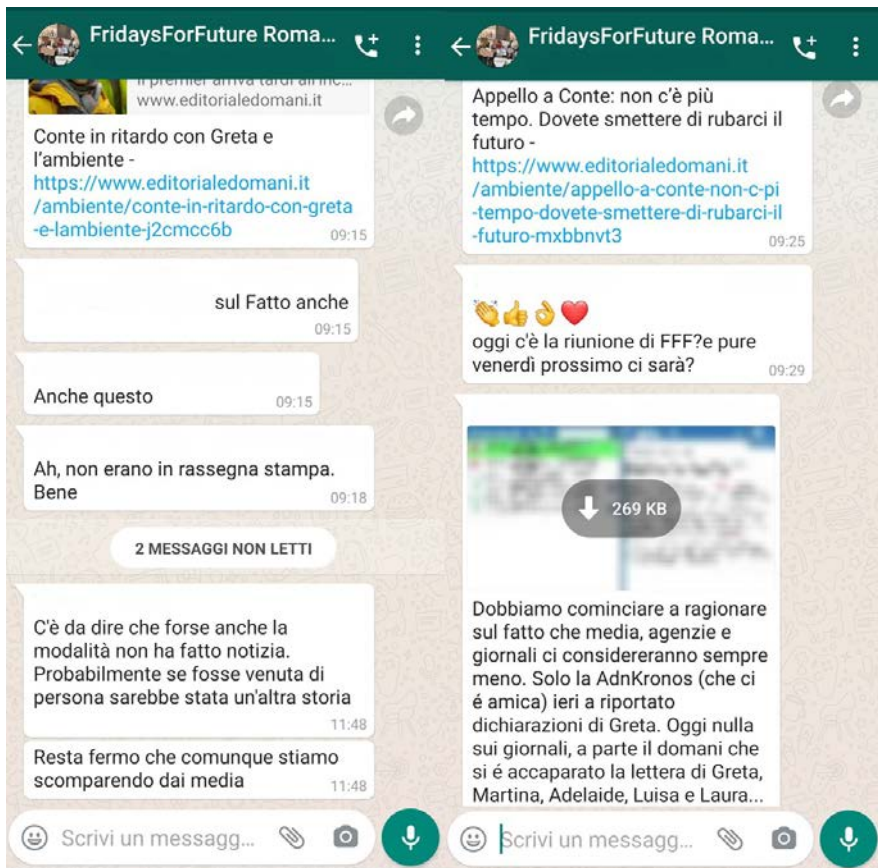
FridaysForFuture Roma...

Il premier arriva tardi al... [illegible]
www.editorialedomani.it

Conte in ritardo con Greta e l'ambiente - https://www.editorialedomani.it/ambiente/conte-in-ritardo-con-greta-e-lambiente-j2cmcc6b 09:15

sul Fatto anche 09:15

Anche questo 09:15

Ah, non erano in rassegna stampa. Bene 09:18

2 MESSAGGI NON LETTI

C'è da dire che forse anche la modalità non ha fatto notizia. Probabilmente se fosse venuta di persona sarebbe stata un'altra storia 11:48

Resta fermo che comunque stiamo scomparendo dai media 11:48

Scrivi un messagg...

FridaysForFuture Roma...

Appello a Conte: non c'è più tempo. Dovete smettere di rubarci il futuro - https://www.editorialedomani.it/ambiente/appello-a-conte-non-c-pi-tempo-dovete-smettere-di-rubarci-il-futuro-mxbbnvt3 09:25

👏👍👌❤️
oggi c'è la riunione di FFF?e pure venerdì prossimo ci sarà? 09:29

269 KB

Dobbiamo cominciare a ragionare sul fatto che media, agenzie e giornali ci considereranno sempre meno. Solo la AdnKronos (che ci é amica) ieri a riportato dichiarazioni di Greta. Oggi nulla sui giornali, a parte il domani che si é accaparato la lettera di Greta, Martina, Adelaide, Luisa e Laura...

Scrivi un messagg...